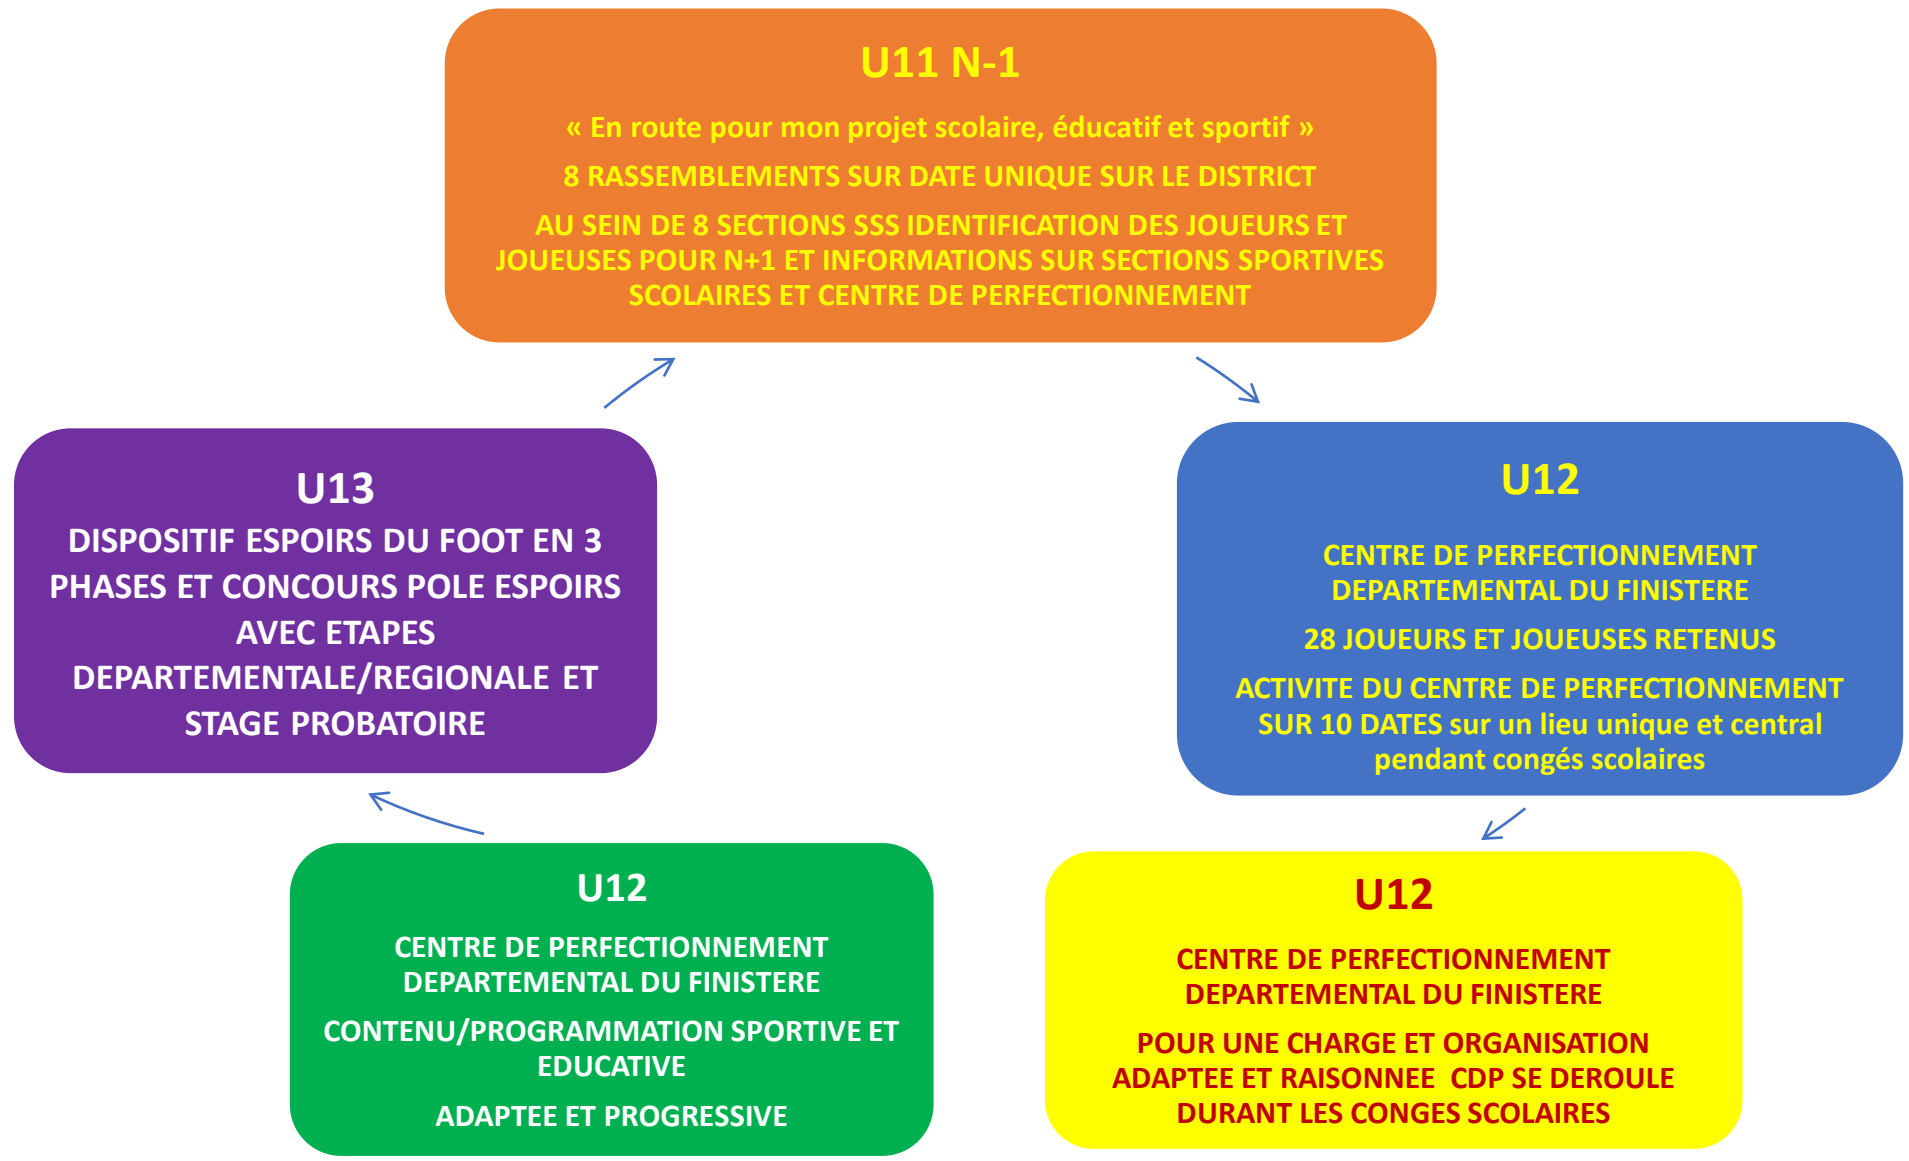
U11 N-1

« En route pour mon projet scolaire, éducatif et sportif »

8 RASSEMBLEMENTS SUR DATE UNIQUE SUR LE DISTRICT

AU SEIN DE 8 SECTIONS SSS IDENTIFICATION DES JOUEURS ET JOUEUSES POUR N+1 ET INFORMATIONS SUR SECTIONS SPORTIVES SCOLAIRES ET CENTRE DE PERFECTIONNEMENT

U12

CENTRE DE PERFECTIONNEMENT DEPARTEMENTAL DU FINISTERE

28 JOUEURS ET JOUEUSES RETENUS

ACTIVITE DU CENTRE DE PERFECTIONNEMENT SUR 10 DATES sur un lieu unique et central pendant congés scolaires

U12

CENTRE DE PERFECTIONNEMENT DEPARTEMENTAL DU FINISTERE

POUR UNE CHARGE ET ORGANISATION ADAPTEE ET RAISONNEE CDP SE DEROULE DURANT LES CONGES SCOLAIRES

U12

CENTRE DE PERFECTIONNEMENT DEPARTEMENTAL DU FINISTERE

CONTENU/PROGRAMMATION SPORTIVE ET EDUCATIVE

ADAPTEE ET PROGRESSIVE

U13

DISPOSITIF ESPOIRS DU FOOT EN 3 PHASES ET CONCOURS POLE ESPOIRS AVEC ETAPES DEPARTEMENTALE/REGIONALE ET STAGE PROBATOIRE